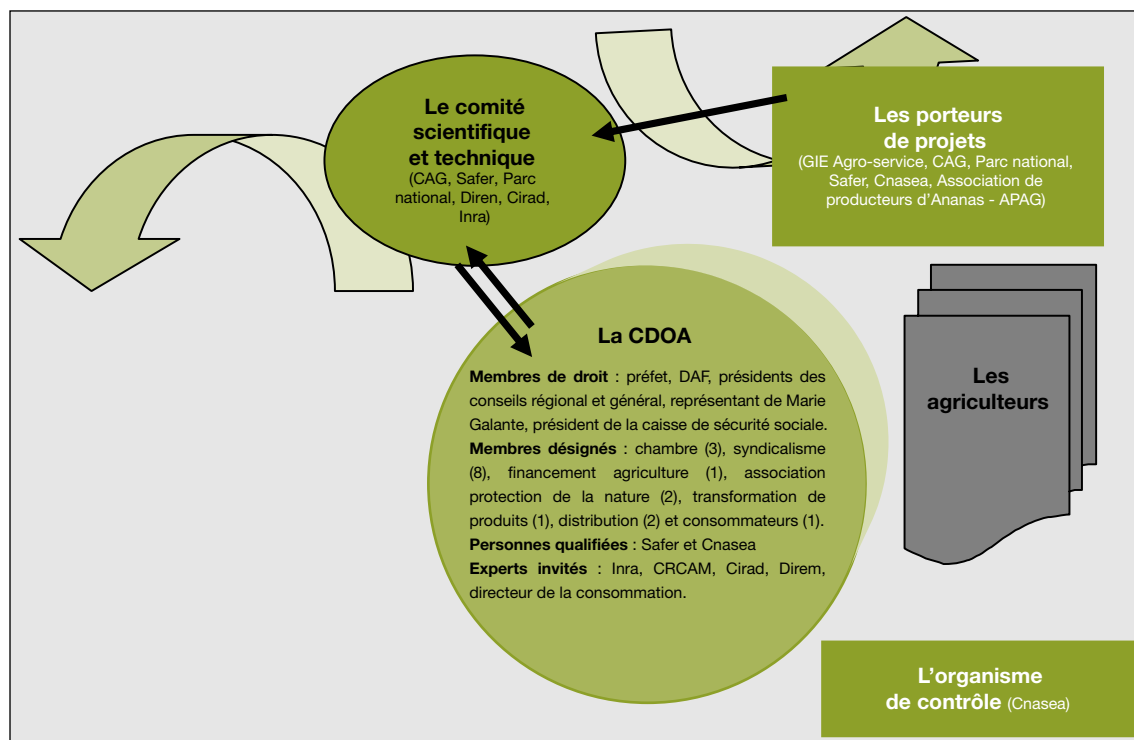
Le comité scientifique et technique
(CAG, Safer, Parc national, Diren, Cirad, Inra)

Les porteurs de projets
(GIE Agro-service, CAG, Parc national, Safer, Cnasea, Association de producteurs d'Ananas - APAG)

La CDOA

Membres de droit : préfet, DAF, présidents des conseils régional et général, représentant de Marie Galante, président de la caisse de sécurité sociale.
Membres désignés : chambre (3), syndicalisme (8), financement agriculture (1), association protection de la nature (2), transformation de produits (1), distribution (2) et consommateurs (1).
Personnes qualifiées : Safer et Cnasea
Experts invités : Inra, CRCAM, Cirad, Direm, directeur de la consommation.

Les agriculteurs

L'organisme de contrôle (Cnasea)